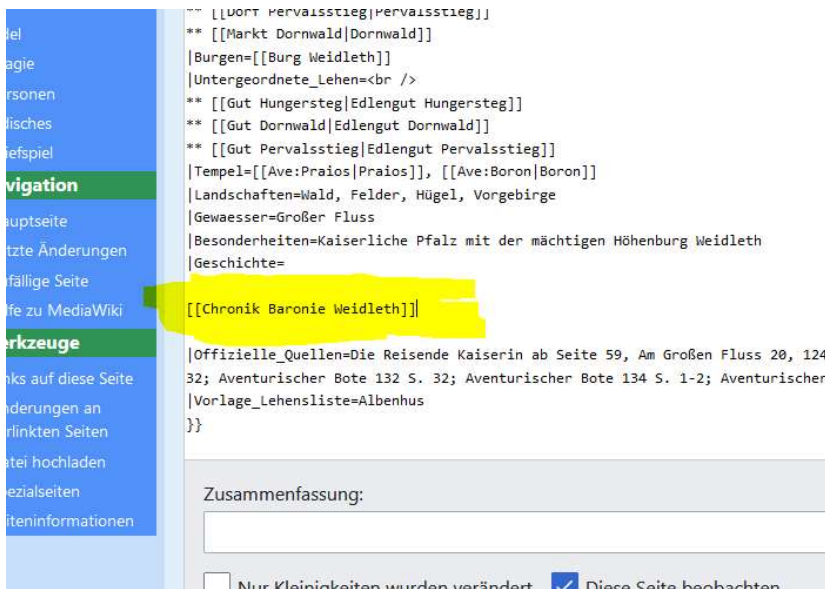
del
agie
rsonen
disches
iefspiel
vigation
auptseite
tzte Änderungen
fällige Seite
fe zu MediaWiki
rkzeuge
nks auf diese Seite
nderungen an
rlinkten Seiten
atei hochladen
ezialseiten
iteninformationen

** [[Dorf Pervalsstieg|Pervalsstieg]]
** [[Markt Dornwald|Dornwald]]
|Burgen=[[Burg Weidleth]]
|Untergeordnete_Lehen=<br />
** [[Gut Hungersteg|Edlengut Hungersteg]]
** [[Gut Dornwald|Edlengut Dornwald]]
** [[Gut Pervalsstieg|Edlengut Pervalsstieg]]
|Tempel=[[Ave:Praios|Praios]], [[Ave:Boron|Boron]]
|Landschaften=Wald, Felder, Hügel, Vorgebirge
|Gewaesser=Großer Fluss
|Besonderheiten=Kaiserliche Pfalz mit der mächtigen Höhenburg Weidleth
|Geschichte=

[[Chronik Baronie Weidleth]]

|Offizielle_Quellen=Die Reisende Kaiserin ab Seite 59, Am Großen Fluss 20, 124
32; Aventurischer Bote 132 S. 32; Aventurischer Bote 134 S. 1-2; Aventurischer
|Vorlage_Lehensliste=Albenhus
}}

Zusammenfassung:

Nur Kleinigkeiten wurden verändert Diese Seite beobachten